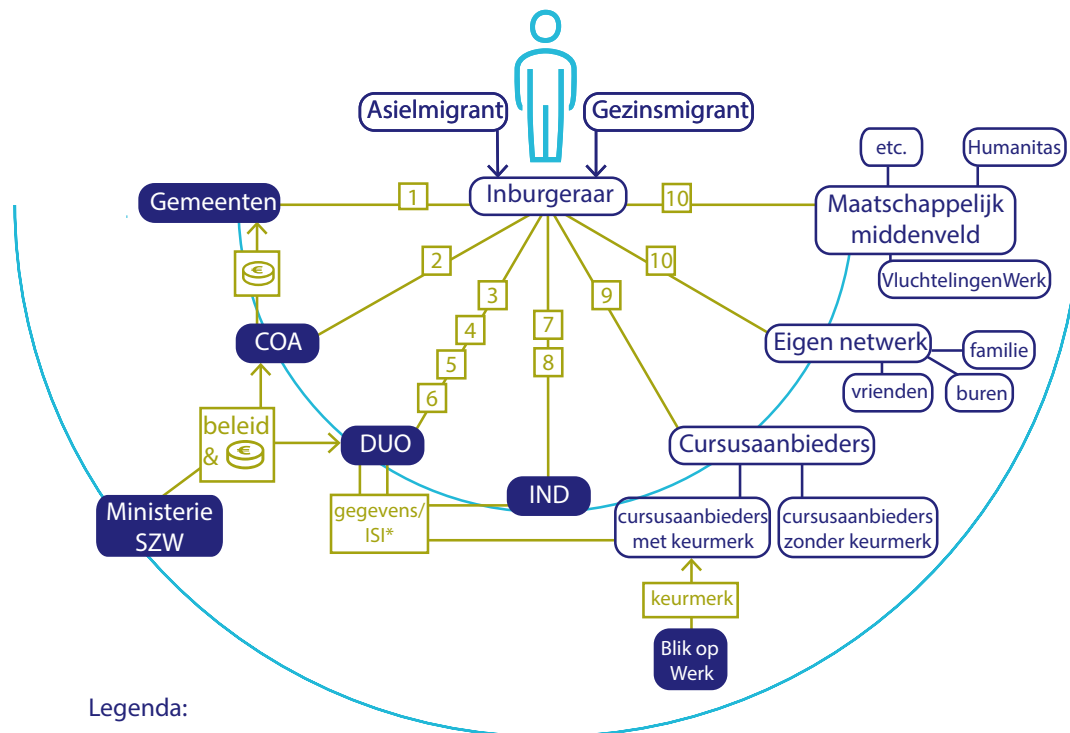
Asielmigrant

Gezinsmigrant

Inburgeraar

Gemeenten

1

10

etc.

Humanitas

Maatschappelijk middenveld

VluchtelingenWerk

2

3

4

5

6

7

8

9

10

COA

Eigen netwerk

familie

vrienden

buren

beleid &

DUO

Cursusaanbieders

IND

Ministerie SZW

gegevens/ ISI*

cursusaanbieders met keurmerk

cursusaanbieders zonder keurmerk

keurmerk

Blik op Werk

Legenda: